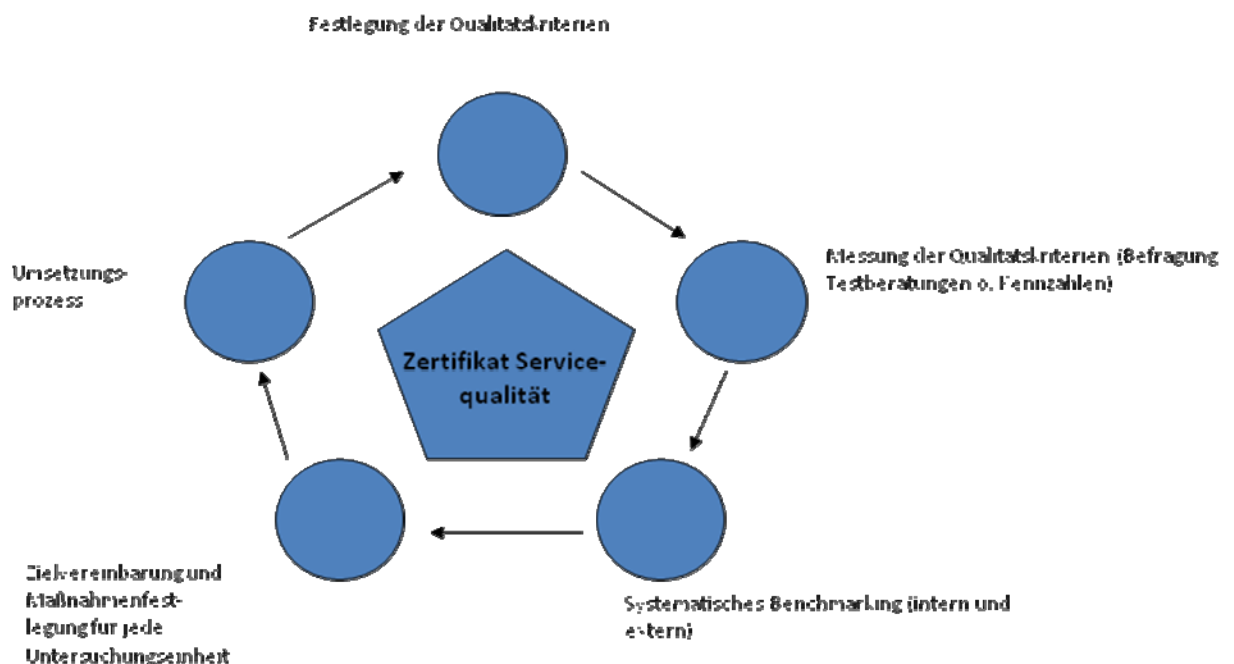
Festlegung der Qualitatskriterien

Messung der Qualitatskriterien (Befragung Testberatungen o. Kennzahlen)

Systematisches Benchmarking (intern und extern)

Zielvereinbarung und Maßnahmenfestlegung fur jede Untersuchungseinheit

Umsetzungsprozess

Zertifikat Servicequalität